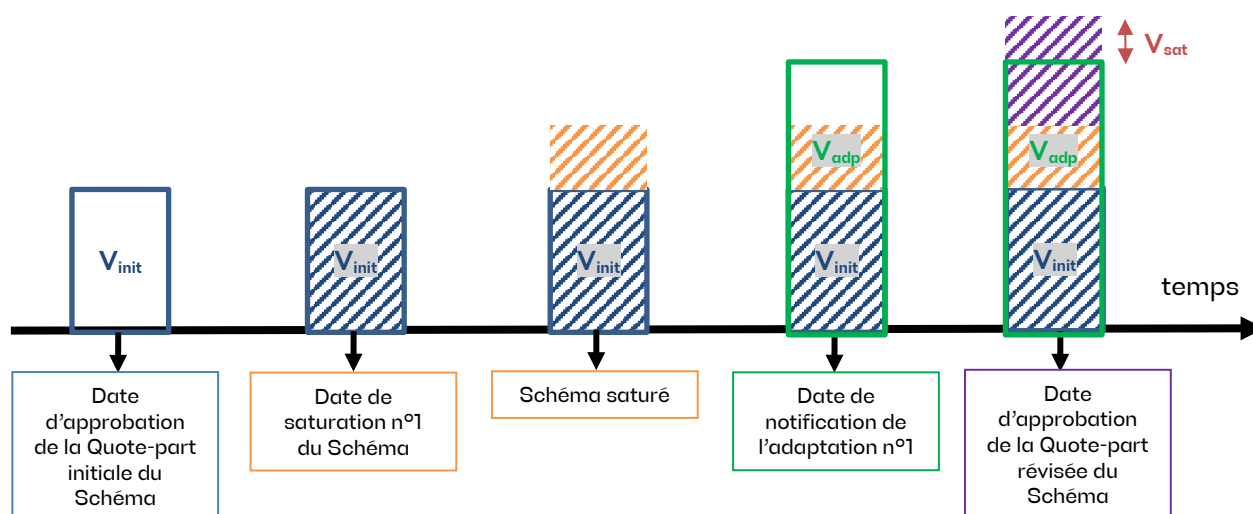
$V_{sat}$

$V_{init}$

$V_{init}$

$V_{init}$

$V_{adp}$

$V_{init}$

$V_{adp}$

$V_{init}$

temps

Date d'approbation de la Quote-part initiale du Schéma

Date de saturation n°1 du Schéma

Schéma saturé

Date de notification de l'adaptation n°1

Date d'approbation de la Quote-part révisée du Schéma